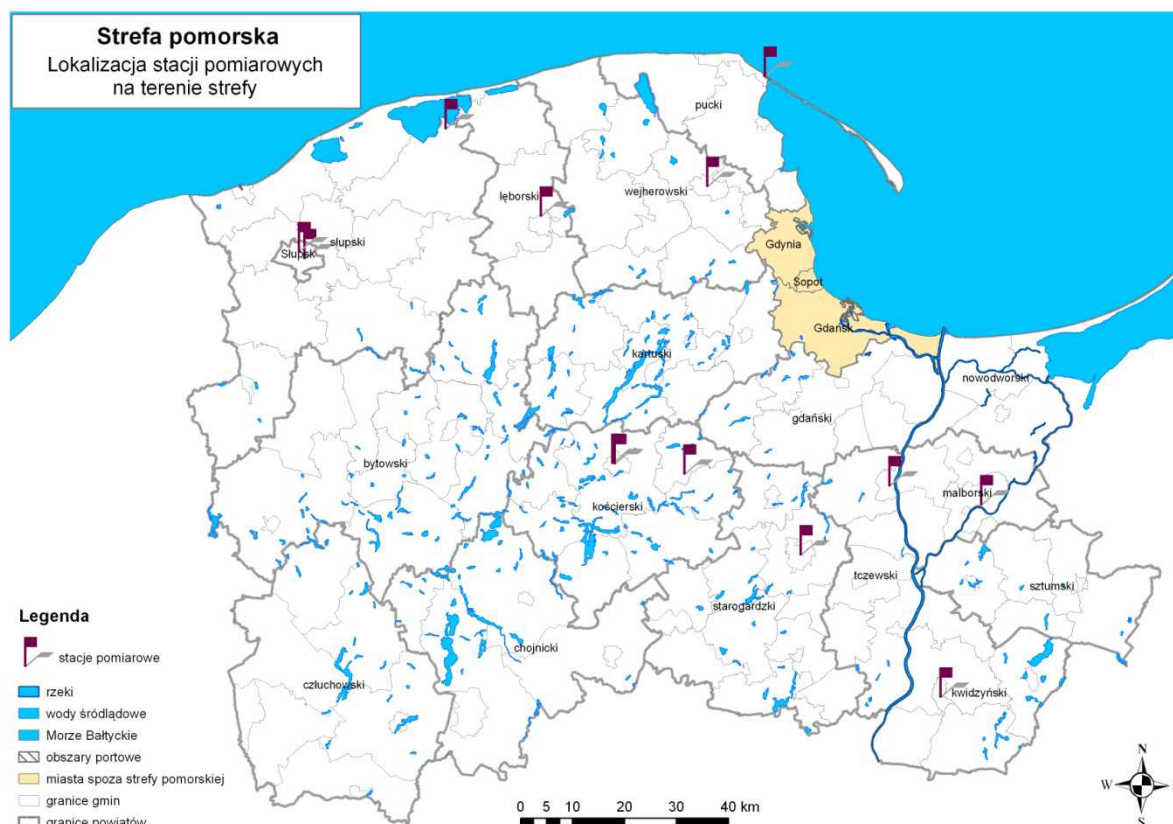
Strefa pomorska
Lokalizacja stacji pomiarowych na terenie strefy

pucki
wejherowski
lęborski
słupski
Słupsk
Gdynia
Sopot
Gdańsk
kartuski
nowodworski
gdański
bytowski
kościerski
malborski
tczewski
sztumski
starogardzki
chojnicki
człuchowski
kwidzyński

Legenda
stacje pomiarowe
rzeki
wody śródlądowe
Morze Bałtyckie
obszary portowe
miasta spoza strefy pomorskiej
granice gmin
granice powiatów

0 5 10 20 30 40 km

N
W
S